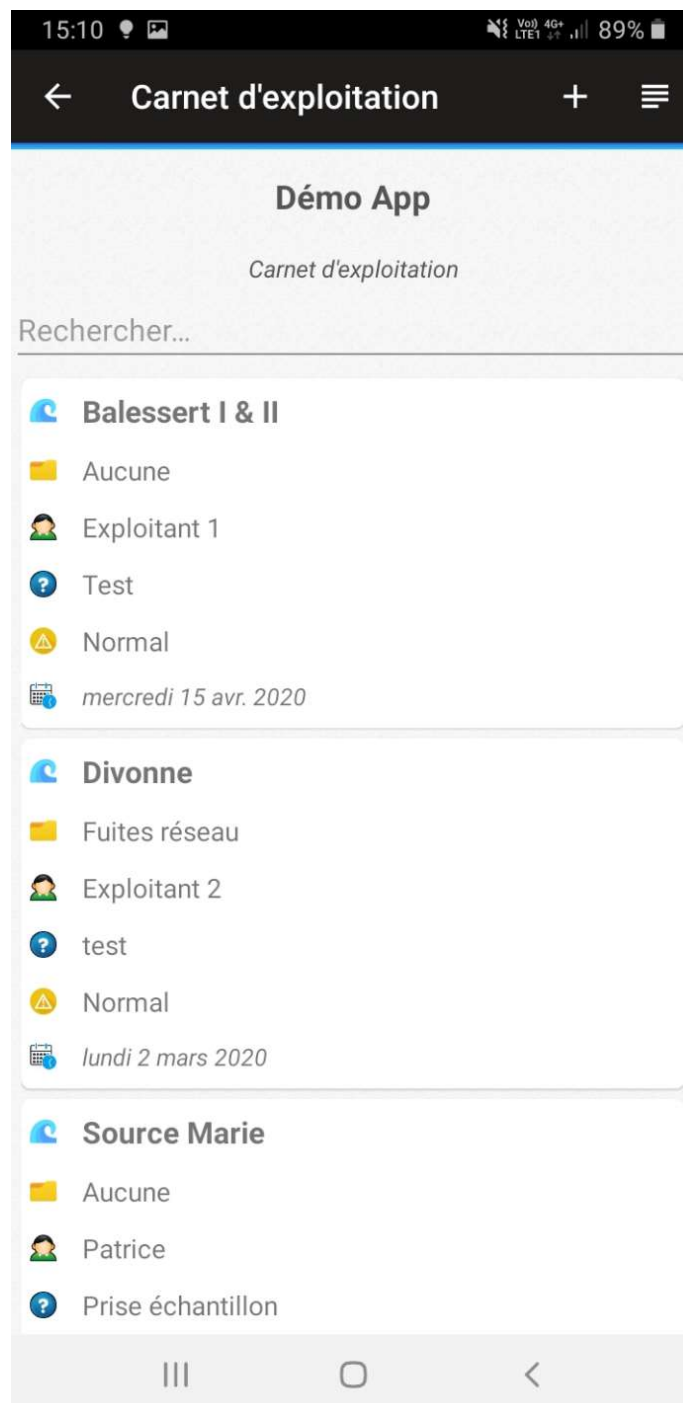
15:10

Vo) LTE1 4G+ 89%

Carnet d'exploitation

Démo App

Carnet d'exploitation

Rechercher...

Balessert I & II

Aucune

Exploitant 1

Test

Normal

mercredi 15 avr. 2020

Divonne

Fuites réseau

Exploitant 2

test

Normal

lundi 2 mars 2020

Source Marie

Aucune

Patrice

Prise échantillon